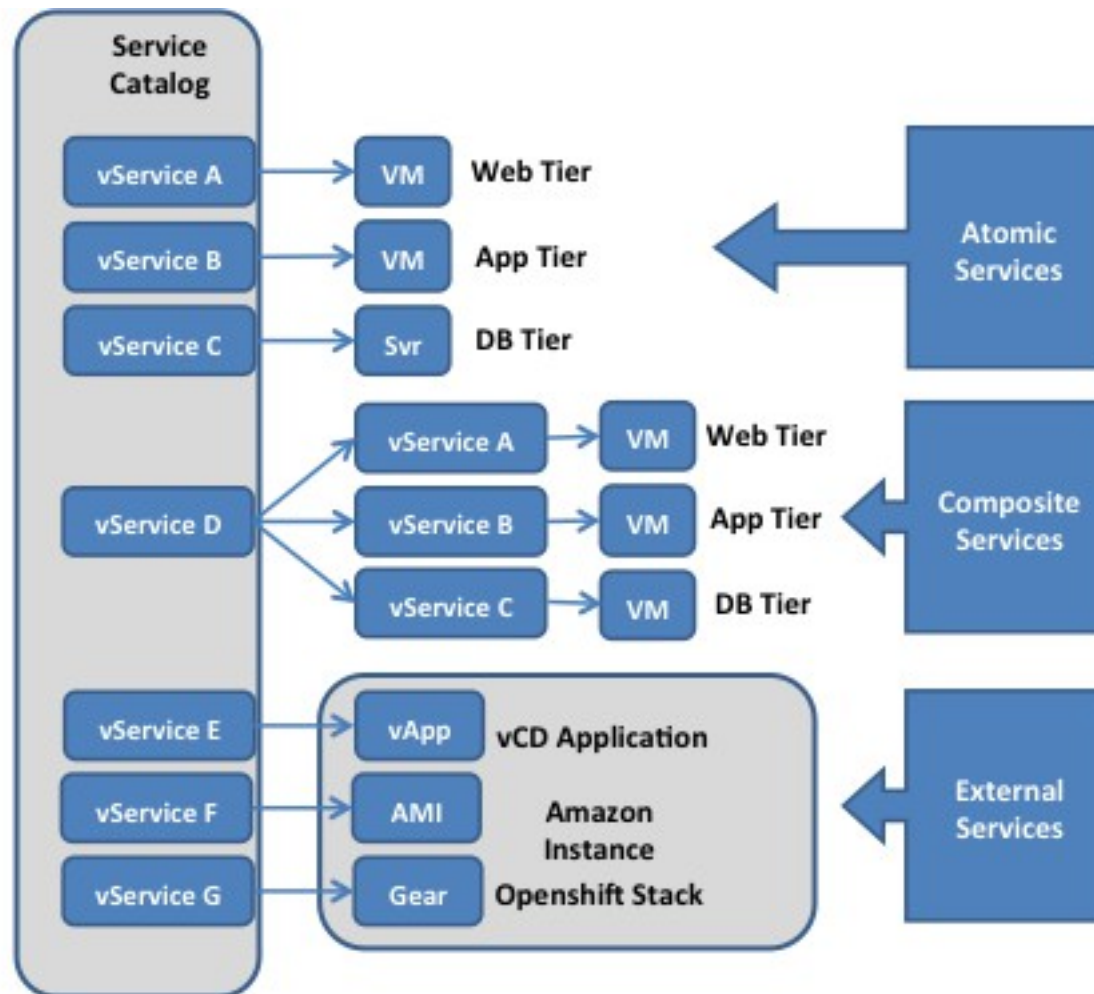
Service Catalog

vService A
VM
Web Tier

vService B
VM
App Tier

vService C
Svr
DB Tier

Atomic Services

vService D
vService A
VM
Web Tier
vService B
VM
App Tier
vService C
VM
DB Tier

Composite Services

vService E
vApp
vCD Application

vService F
AMI
Amazon Instance

vService G
Gear
Openshift Stack

External Services